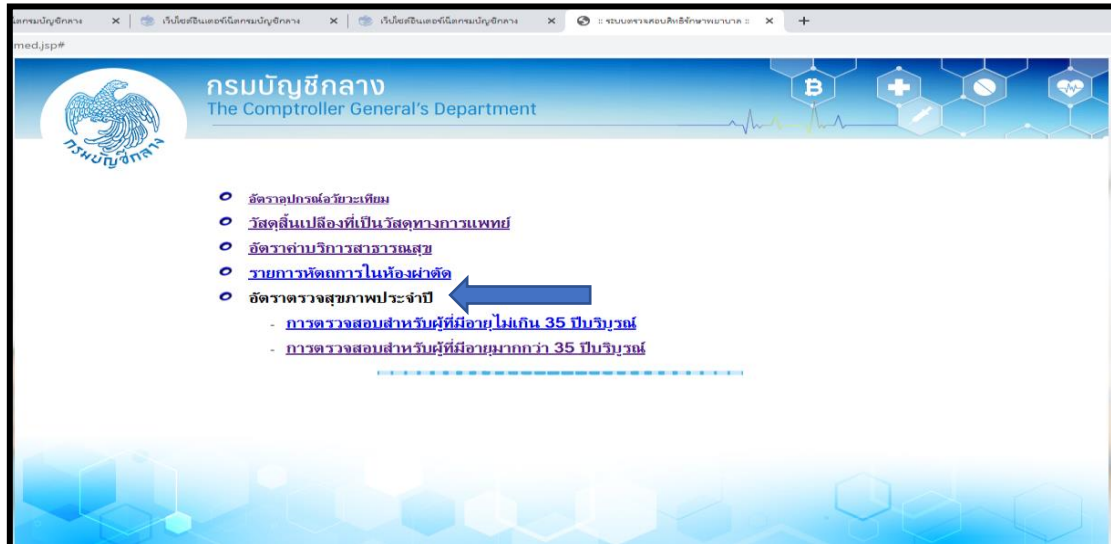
เว็บกรมบัญชีกลาง × | เว็บไซต์อินเตอร์เน็ตกรมบัญชีกลาง × | เว็บไซต์อินเตอร์เน็ตกรมบัญชีกลาง × | :: ระบบตรวจสอบสิทธิรักษาพยาบาล :: × | +

med.jsp#

กรมบัญชีกลาง
The Comptroller General's Department

กรมบัญชีกลาง

อัตราอุปกรณ์อวัยวะเทียม
วัสดุสิ้นเปลืองที่เป็นวัสดุทางการแพทย์
อัตราค่าบริการสาธารณสุข
รายการหัตถการในห้องผ่าตัด
อัตราตรวจสุขภาพประจำปี
- การตรวจสอบสำหรับผู้ที่มีอายุไม่เกิน 35 ปีบริบูรณ์
- การตรวจสอบสำหรับผู้ที่มีอายุมากกว่า 35 ปีบริบูรณ์